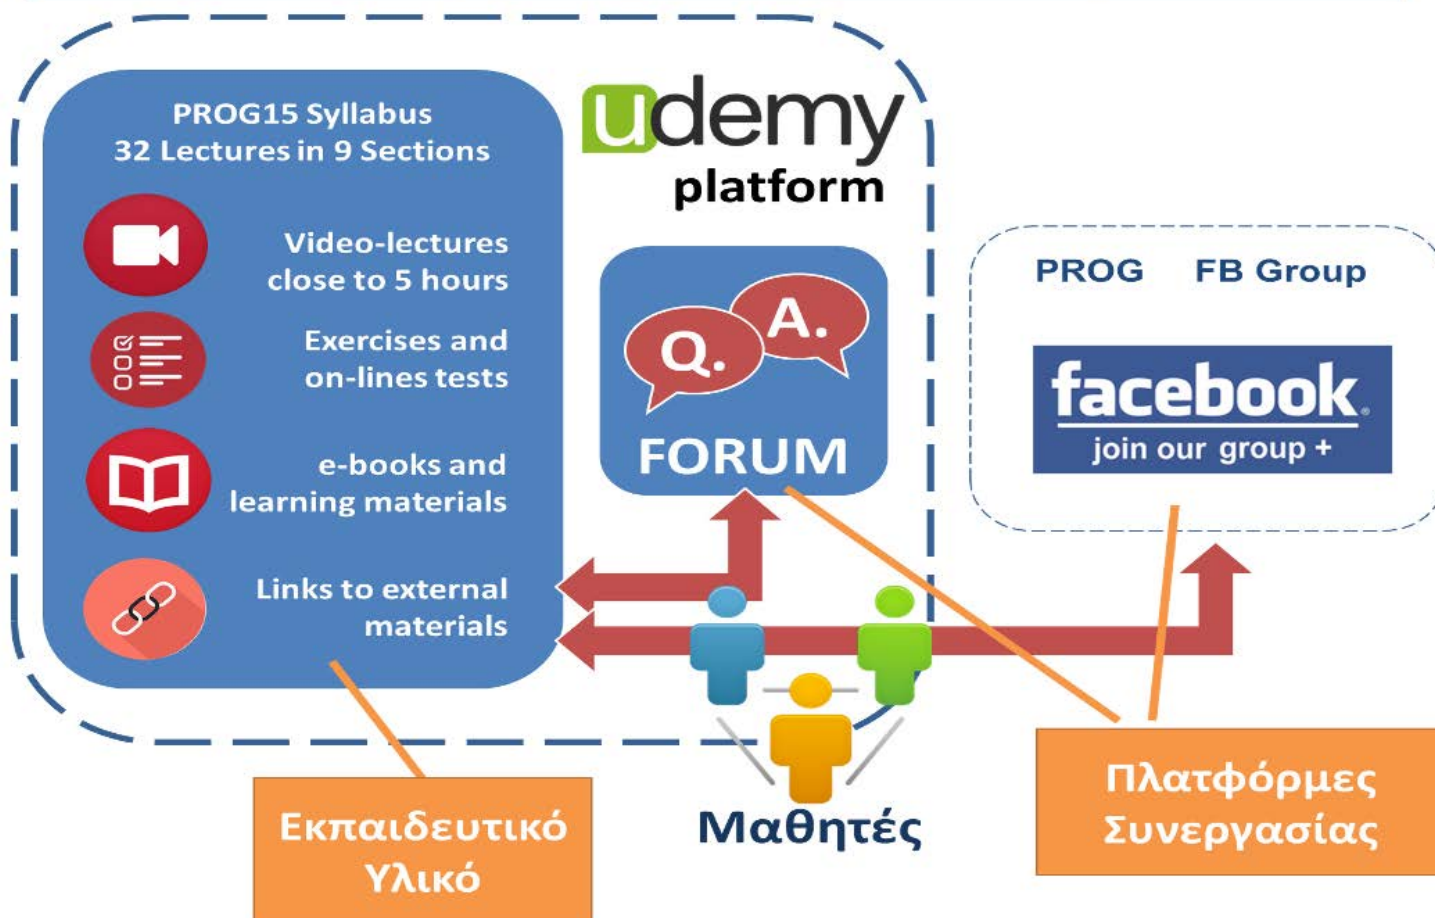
PROG15 Syllabus
32 Lectures in 9 Sections

Video-lectures close to 5 hours

Exercises and on-lines tests

e-books and learning materials

Links to external materials

udemy
platform

Q. A.
FORUM

PROG FB Group

facebook
join our group +

Εκπαιδευτικό Υλικό

Μαθητές

Πλατφόρμες Συνεργασίας